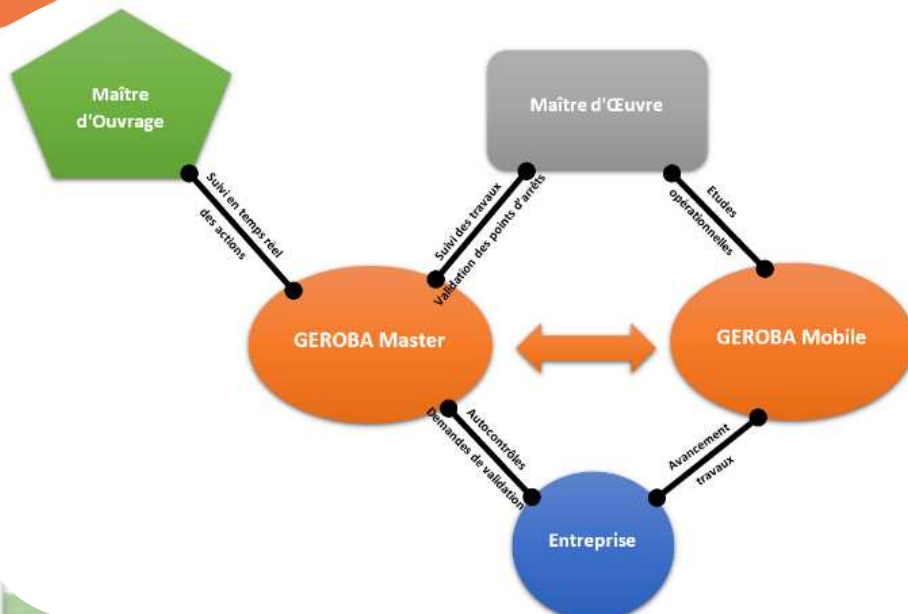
Maître d'Ouvrage

Maître d'Œuvre

Suivi en temps réel des actions

Suivi des travaux
Validation des points d'arrêts

Etudes opérationnelles

GEROBA Master

GEROBA Mobile

Autocontrôles
Demandes de validation

Avancement travaux

Entreprise